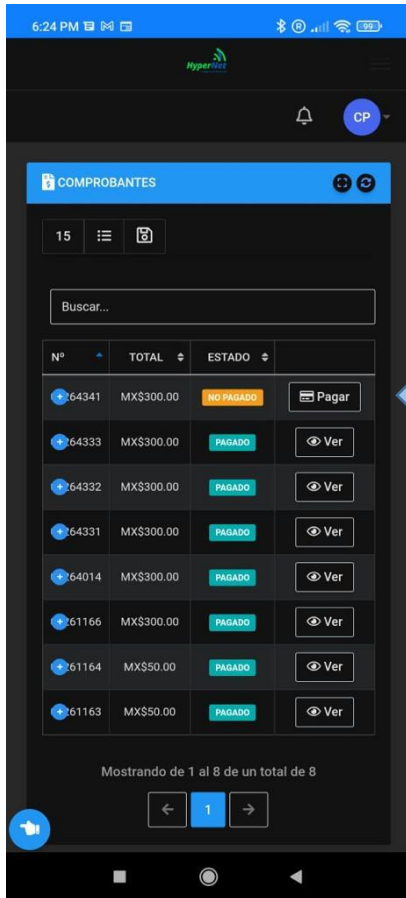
6:24 PM

99

HyperNet

CP

COMPROBANTES

15

Buscar...

| Nº | TOTAL | ESTADO | |
|---|---|---|---|
| 264341 | MX$300.00 | NO PAGADO | Pagar |
| 264333 | MX$300.00 | PAGADO | Ver |
| 264332 | MX$300.00 | PAGADO | Ver |
| 264331 | MX$300.00 | PAGADO | Ver |
| 264014 | MX$300.00 | PAGADO | Ver |
| 261166 | MX$300.00 | PAGADO | Ver |
| 261164 | MX$50.00 | PAGADO | Ver |
| 261163 | MX$50.00 | PAGADO | Ver |

Mostrando de 1 al 8 de un total de 8

1